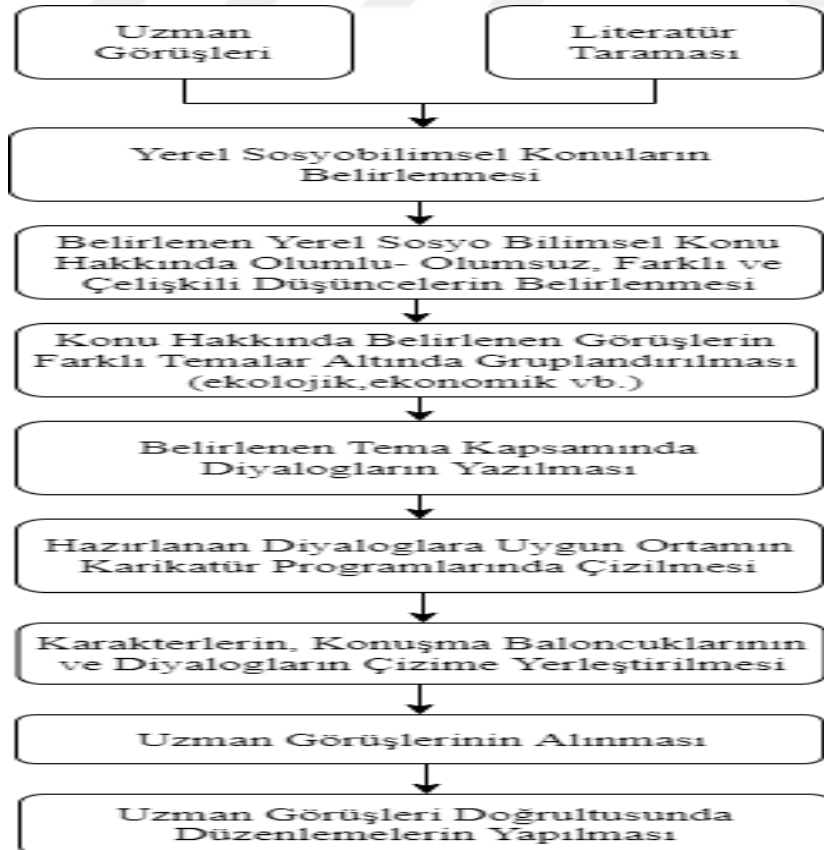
Uzman Görüşleri

Literatür Taraması

Yerel Sosyobilimsel Konuların Belirlenmesi

Belirlenen Yerel Sosyo Bilimsel Konu Hakkında Olumlu- Olumsuz, Farklı ve Çelişkili Düşüncelerin Belirlenmesi

Konu Hakkında Belirlenen Görüşlerin Farklı Temalar Altında Gruplandırılması (ekolojik,ekonomik vb.)

Belirlenen Tema Kapsamında Diyalogların Yazılması

Hazırlanan Diyaloglara Uygun Ortamın Karikatür Programlarında Çizilmesi

Karakterlerin, Konuşma Baloncuklarının ve Diyalogların Çizime Yerleştirilmesi

Uzman Görüşlerinin Alınması

Uzman Görüşleri Doğrultusunda Düzenlemelerin Yapılması